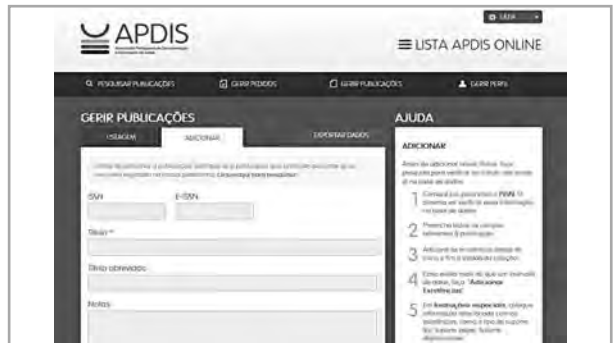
APDIS

SAIR

☰ LISTA APDIS ONLINE

PESQUISAR PUBLICAÇÕES

GERIR PEDIDOS

GERIR PUBLICAÇÕES

GERIR PERFIL

GERIR PUBLICAÇÕES

LISTAGEM

ADICIONAR

EXPORTAR DADOS

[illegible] Use a opção para pesquisar.

ISSN

E-ISSN

Título *

Título abreviado

Notas

AJUDA

ADICIONAR

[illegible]

1 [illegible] ISSN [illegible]

2 Preencha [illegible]

3 Adicione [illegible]

4 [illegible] "Adicionar Existências"

5 Em Instruções especiais, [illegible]